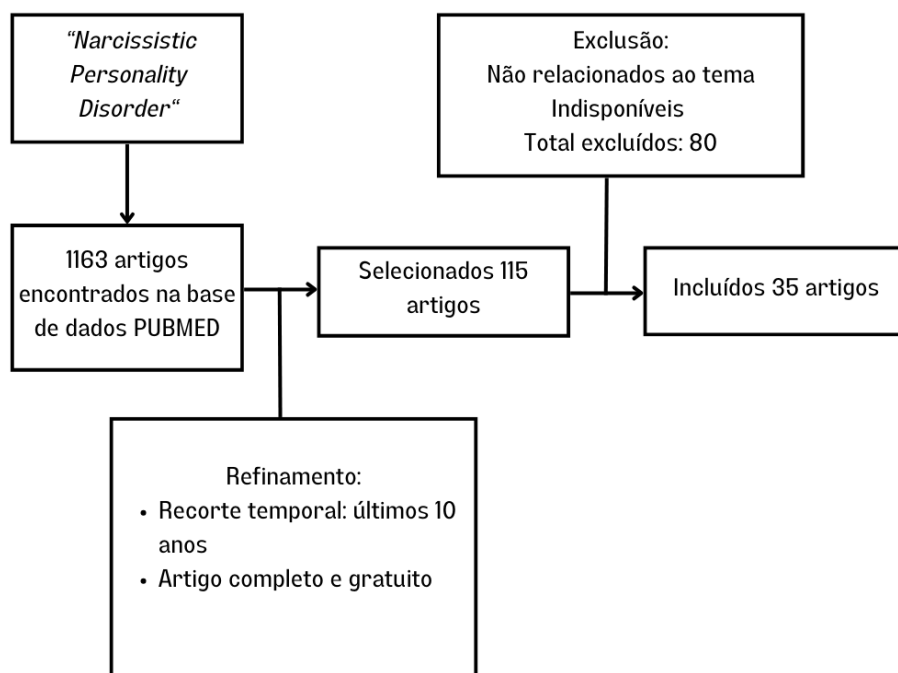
"Narcissistic Personality Disorder"

Exclusão:
Não relacionados ao tema
Indisponíveis
Total excluídos: 80

1163 artigos encontrados na base de dados PUBMED

Selecionados 115 artigos

Incluídos 35 artigos

Refinamento:
• Recorte temporal: últimos 10 anos
• Artigo completo e gratuito